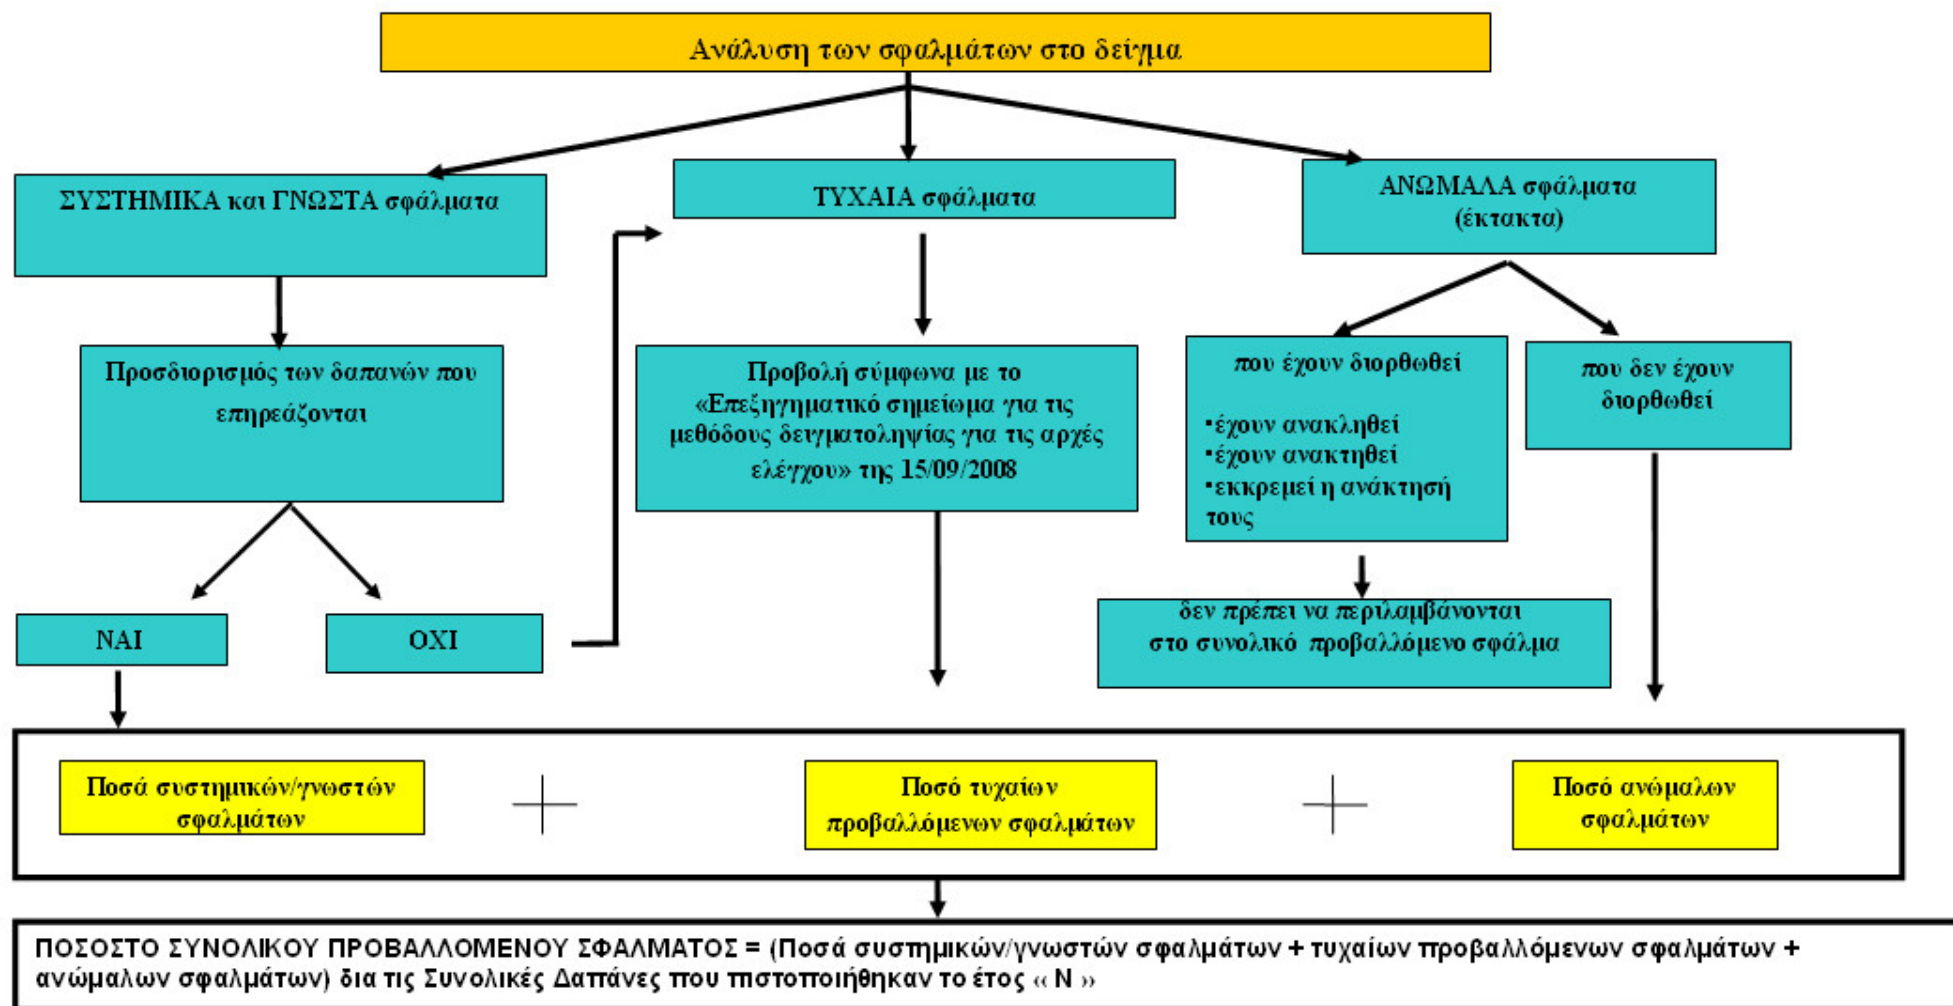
Ανάλυση των σφαλμάτων στο δείγμα

ΣΥΣΤΗΜΙΚΑ και ΓΝΩΣΤΑ σφάλματα

ΤΥΧΑΙΑ σφάλματα

ΑΝΩΜΑΛΑ σφάλματα (έκτακτα)

Προσδιορισμός των δαπανών που επηρεάζονται

Προβολή σύμφωνα με το «Επεξηγηματικό σημείωμα για τις μεθόδους δειγματοληψίας για τις αρχές ελέγχου» της 15/09/2008

που έχουν διορθωθεί

•έχουν ανακληθεί
•έχουν ανακτηθεί
•εκκρεμεί η ανάκτησή τους

που δεν έχουν διορθωθεί

ΝΑΙ

ΟΧΙ

δεν πρέπει να περιλαμβάνονται στο συνολικό προβαλλόμενο σφάλμα

Ποσά συστημικών/γνωστών σφαλμάτων

+

Ποσό τυχαίων προβαλλόμενων σφαλμάτων

+

Ποσό ανώμαλων σφαλμάτων

ΠΟΣΟΣΤΟ ΣΥΝΟΛΙΚΟΥ ΠΡΟΒΑΛΛΟΜΕΝΟΥ ΣΦΑΛΜΑΤΟΣ = (Ποσά συστημικών/γνωστών σφαλμάτων + τυχαίων προβαλλόμενων σφαλμάτων + ανώμαλων σφαλμάτων) δια τις Συνολικές Δαπάνες που πιστοποιήθηκαν το έτος « Ν »